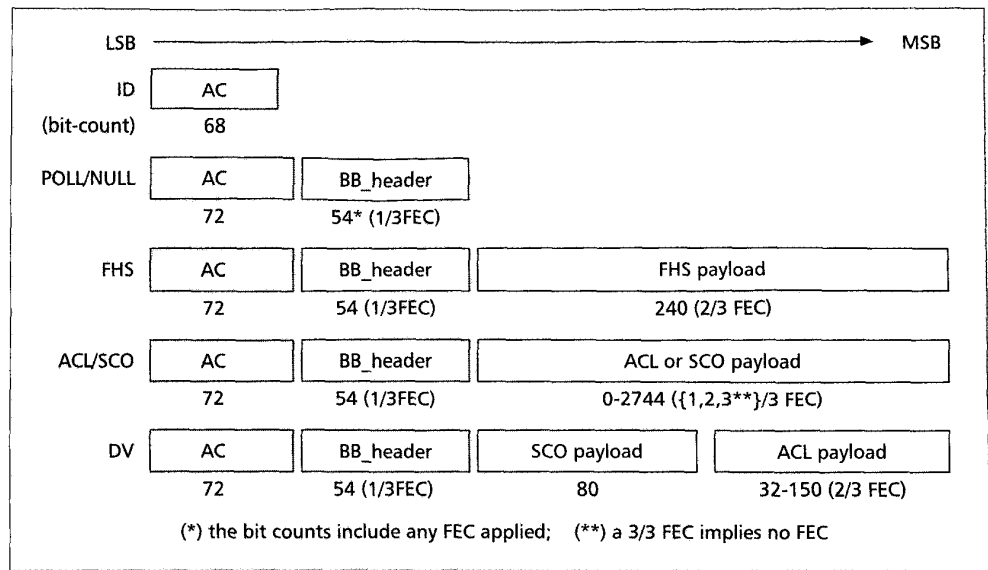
LSB MSB

ID
AC
(bit-count)
68

POLL/NULL
AC
72
BB_header
54* (1/3FEC)

FHS
AC
72
BB_header
54 (1/3FEC)
FHS payload
240 (2/3 FEC)

ACL/SCO
AC
72
BB_header
54 (1/3FEC)
ACL or SCO payload
0-2744 ({1,2,3**}/3 FEC)

DV
AC
72
BB_header
54 (1/3FEC)
SCO payload
80
ACL payload
32-150 (2/3 FEC)

(*) the bit counts include any FEC applied; (**) a 3/3 FEC implies no FEC